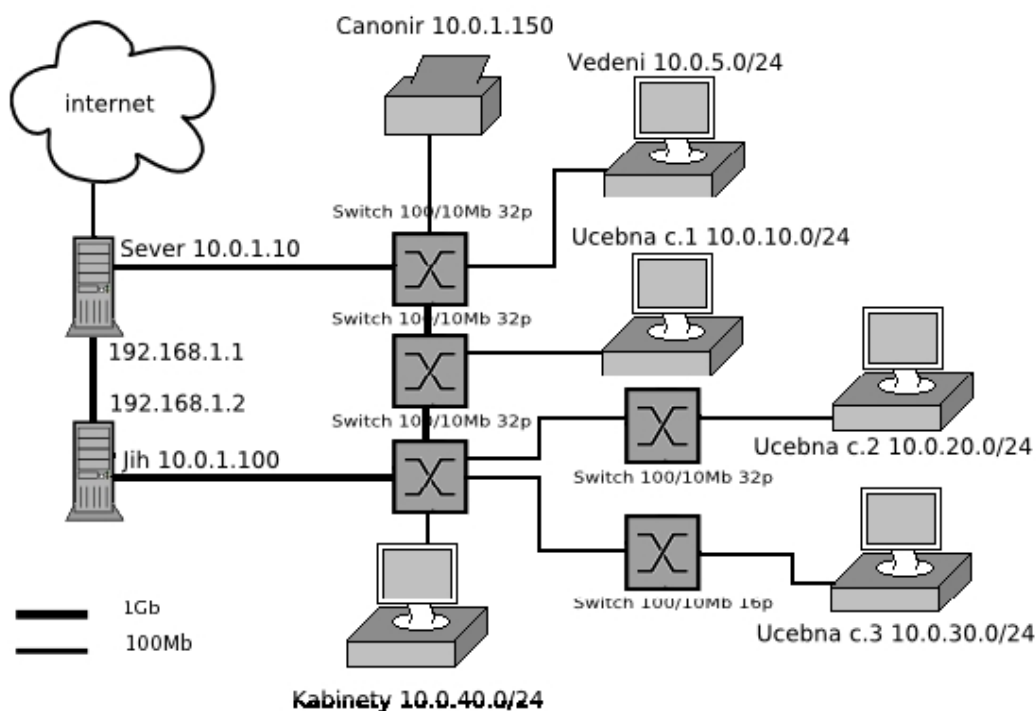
Canonir 10.0.1.150

internet

Vedeni 10.0.5.0/24

Switch 100/10Mb 32p

Sever 10.0.1.10

Ucebna c.1 10.0.10.0/24

Switch 100/10Mb 32p

192.168.1.1

192.168.1.2

Switch 100/10Mb 32p

Jih 10.0.1.100

Ucebna c.2 10.0.20.0/24

Switch 100/10Mb 32p

Switch 100/10Mb 16p

Ucebna c.3 10.0.30.0/24

1Gb

100Mb

Kabinety 10.0.40.0/24